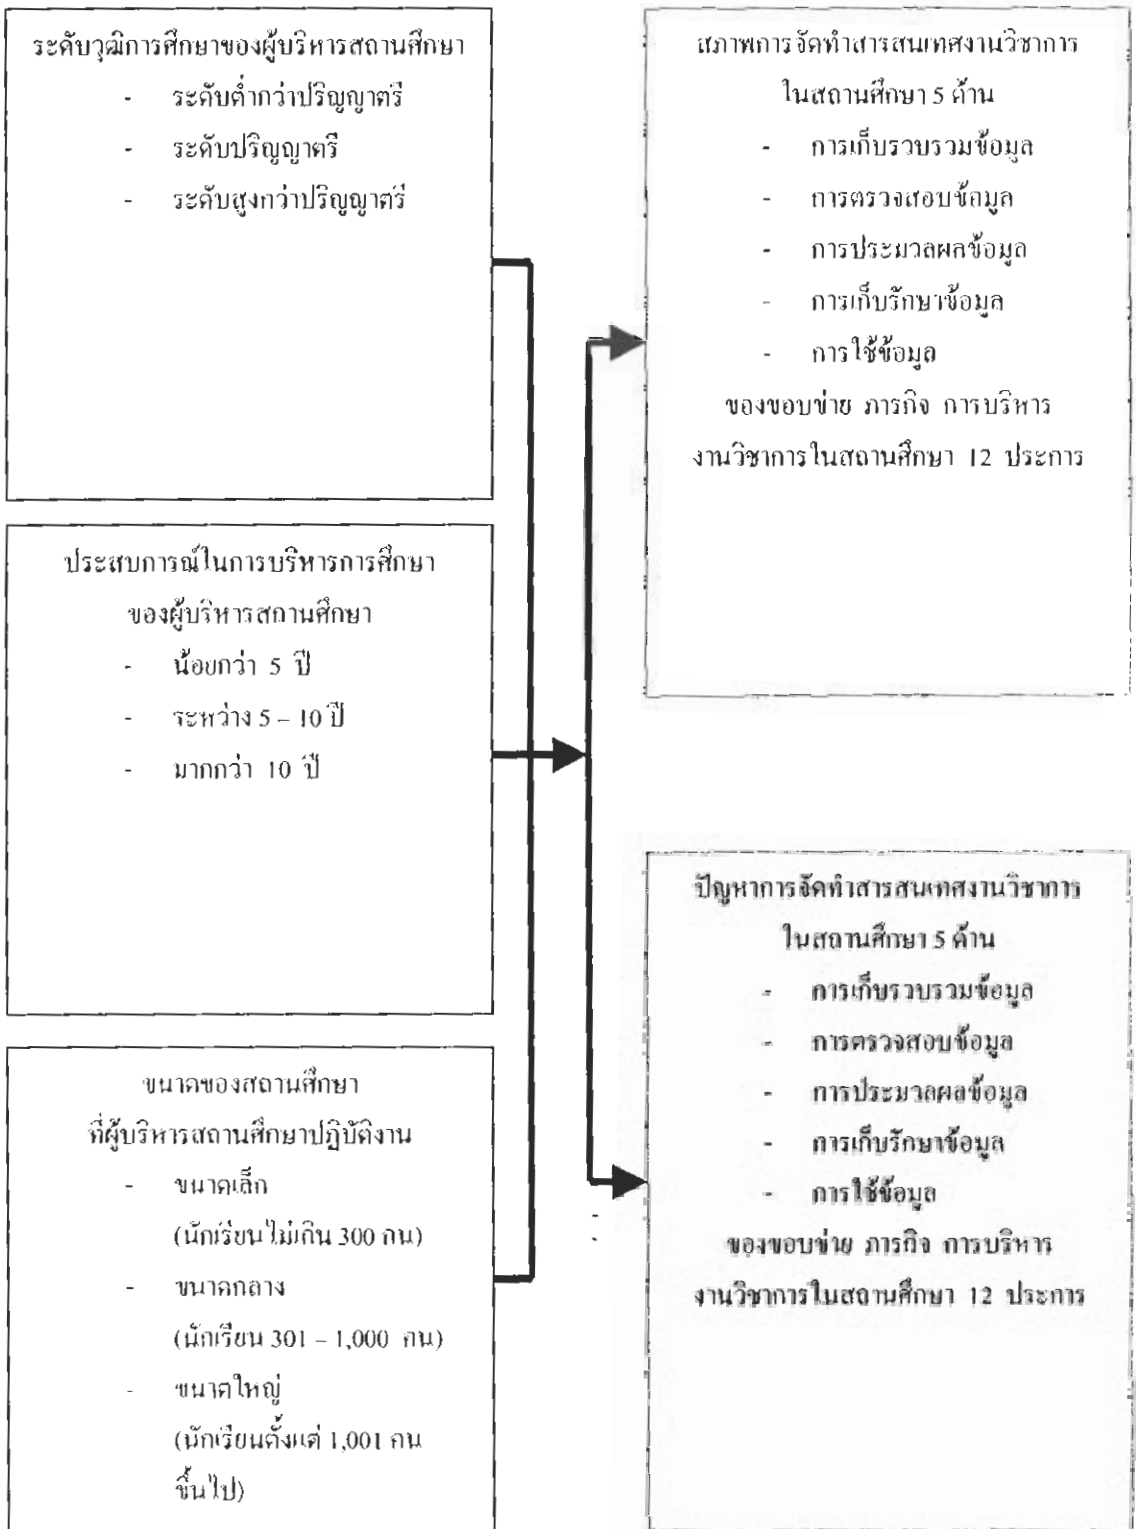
ระดับวุฒิการศึกษาของผู้บริหารสถานศึกษา
- ระดับต่ำกว่าปริญญาตรี
- ระดับปริญญาตรี
- ระดับสูงกว่าปริญญาตรี

ประสบการณ์ในการบริหารการศึกษาของผู้บริหารสถานศึกษา
- น้อยกว่า 5 ปี
- ระหว่าง 5 – 10 ปี
- มากกว่า 10 ปี

ขนาดของสถานศึกษาที่ผู้บริหารสถานศึกษาปฏิบัติงาน
- ขนาดเล็ก (นักเรียนไม่เกิน 300 คน)
- ขนาดกลาง (นักเรียน 301 – 1,000 คน)
- ขนาดใหญ่ (นักเรียนตั้งแต่ 1,001 คน ขึ้นไป)

สภาพการจัดทำสารสนเทศงานวิชาการในสถานศึกษา 5 ด้าน
- การเก็บรวบรวมข้อมูล
- การตรวจสอบข้อมูล
- การประมวลผลข้อมูล
- การเก็บรักษาข้อมูล
- การใช้ข้อมูล
ของขอบข่าย ภารกิจ การบริหารงานวิชาการในสถานศึกษา 12 ประการ

ปัญหาการจัดทำสารสนเทศงานวิชาการในสถานศึกษา 5 ด้าน
- การเก็บรวบรวมข้อมูล
- การตรวจสอบข้อมูล
- การประมวลผลข้อมูล
- การเก็บรักษาข้อมูล
- การใช้ข้อมูล
ของขอบข่าย ภารกิจ การบริหารงานวิชาการในสถานศึกษา 12 ประการ